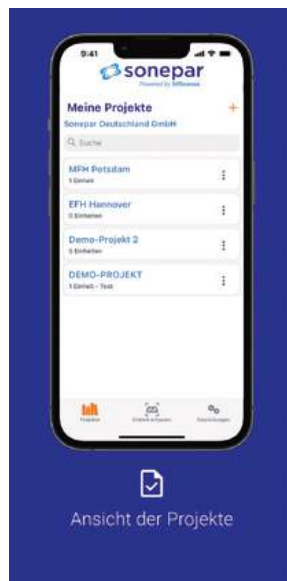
9:41

sonepar
Powered by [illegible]

Meine Projekte +
Sonepar Deutschland GmbH

Suche

MFH Potsdam
1 Einheit

EFH Hannover
0 Einheiten

Demo-Projekt 2
5 Einheiten

DEMO-PROJEKT
1 Einheit - Test

Projekte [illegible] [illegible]

Ansicht der Projekte